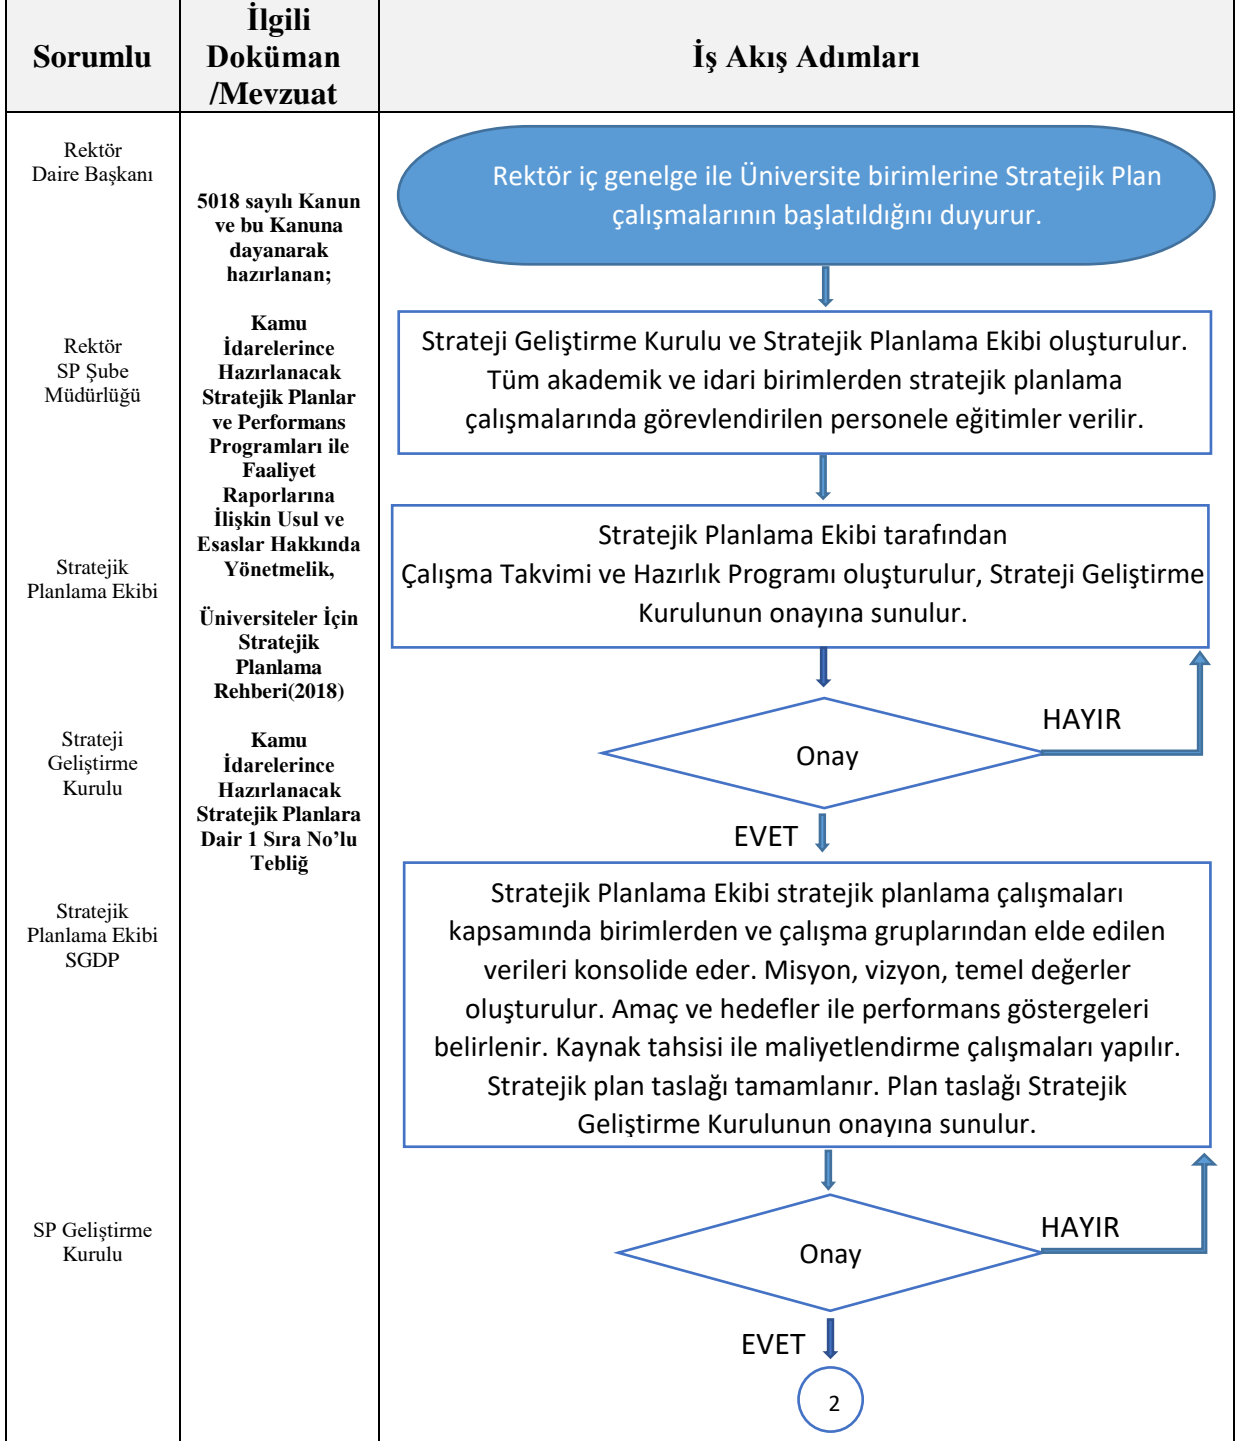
| Sorumlu | İlgili Doküman /Mevzuat | İş Akış Adımları |
|---|---|---|
| Rektör Daire Başkanı<br><br>Rektör SP Şube Müdürlüğü<br><br>Stratejik Planlama Ekibi<br><br>Strateji Geliştirme Kurulu<br><br>Stratejik Planlama Ekibi SGDP<br><br>SP Geliştirme Kurulu | 5018 sayılı Kanun ve bu Kanuna dayanarak hazırlanan;<br><br>Kamu İdarelerince Hazırlanacak Stratejik Planlar ve Performans Programları ile Faaliyet Raporlarına İlişkin Usul ve Esaslar Hakkında Yönetmelik,<br><br>Üniversiteler İçin Stratejik Planlama Rehberi(2018)<br><br>Kamu İdarelerince Hazırlanacak Stratejik Planlara Dair 1 Sıra No'lu Tebliğ | Rektör iç genelge ile Üniversite birimlerine Stratejik Plan çalışmalarının başlatıldığını duyurur.<br><br>Strateji Geliştirme Kurulu ve Stratejik Planlama Ekibi oluşturulur. Tüm akademik ve idari birimlerden stratejik planlama çalışmalarında görevlendirilen personele eğitimler verilir.<br><br>Stratejik Planlama Ekibi tarafından Çalışma Takvimi ve Hazırlık Programı oluşturulur, Strateji Geliştirme Kurulunun onayına sunulur.<br><br>Onay<br>HAYIR<br>EVET<br><br>Stratejik Planlama Ekibi stratejik planlama çalışmaları kapsamında birimlerden ve çalışma gruplarından elde edilen verileri konsolide eder. Misyon, vizyon, temel değerler oluşturulur. Amaç ve hedefler ile performans göstergeleri belirlenir. Kaynak tahsisi ile maliyetlendirme çalışmaları yapılır. Stratejik plan taslağı tamamlanır. Plan taslağı Stratejik Geliştirme Kurulunun onayına sunulur.<br><br>Onay<br>HAYIR<br>EVET<br>2 |